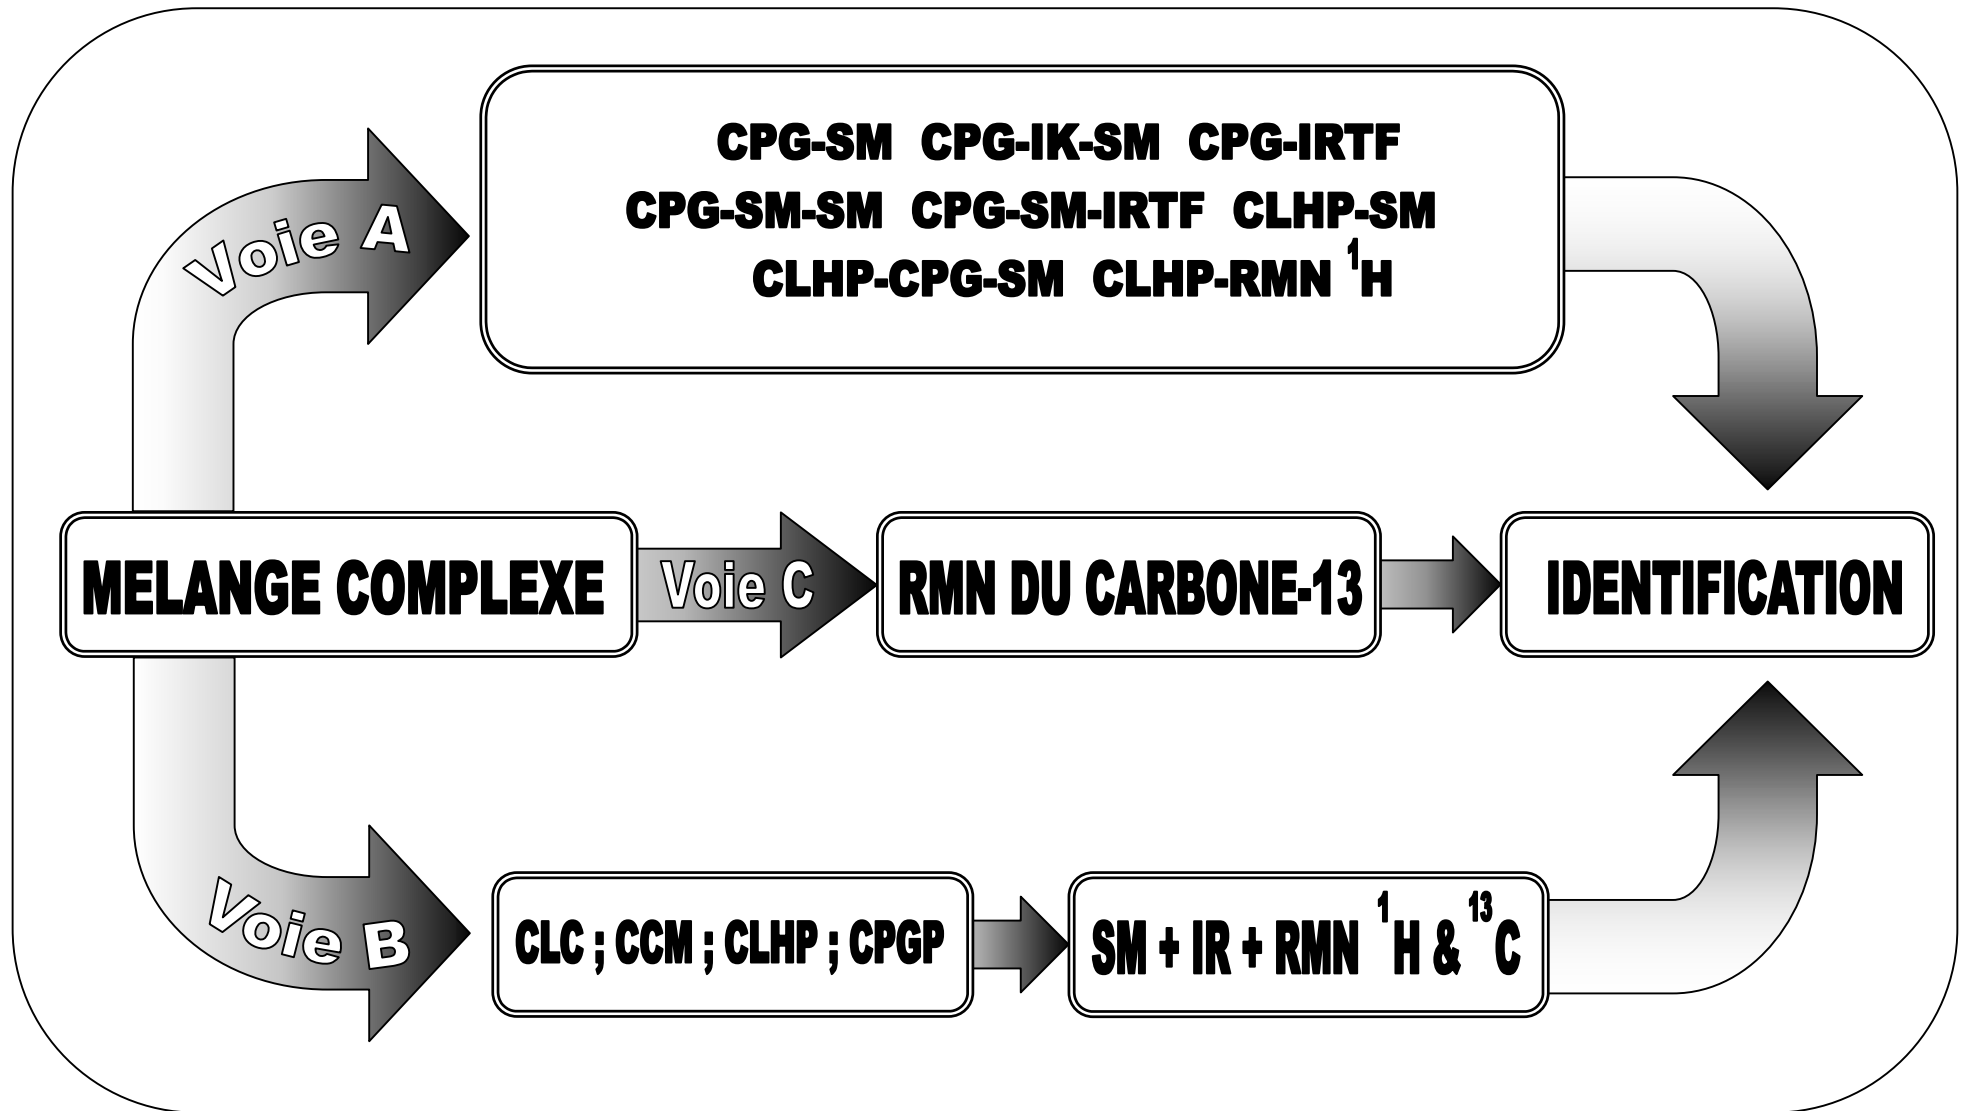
Voie A

CPG-SM CPG-IK-SM CPG-IRTF
CPG-SM-SM CPG-SM-IRTF CLHP-SM
CLHP-CPG-SM CLHP-RMN $^1$H

MELANGE COMPLEXE

Voie C

RMN DU CARBONE-13

IDENTIFICATION

Voie B

CLC ; CCM ; CLHP ; CPGP

SM + IR + RMN $^1$H & $^{13}$C